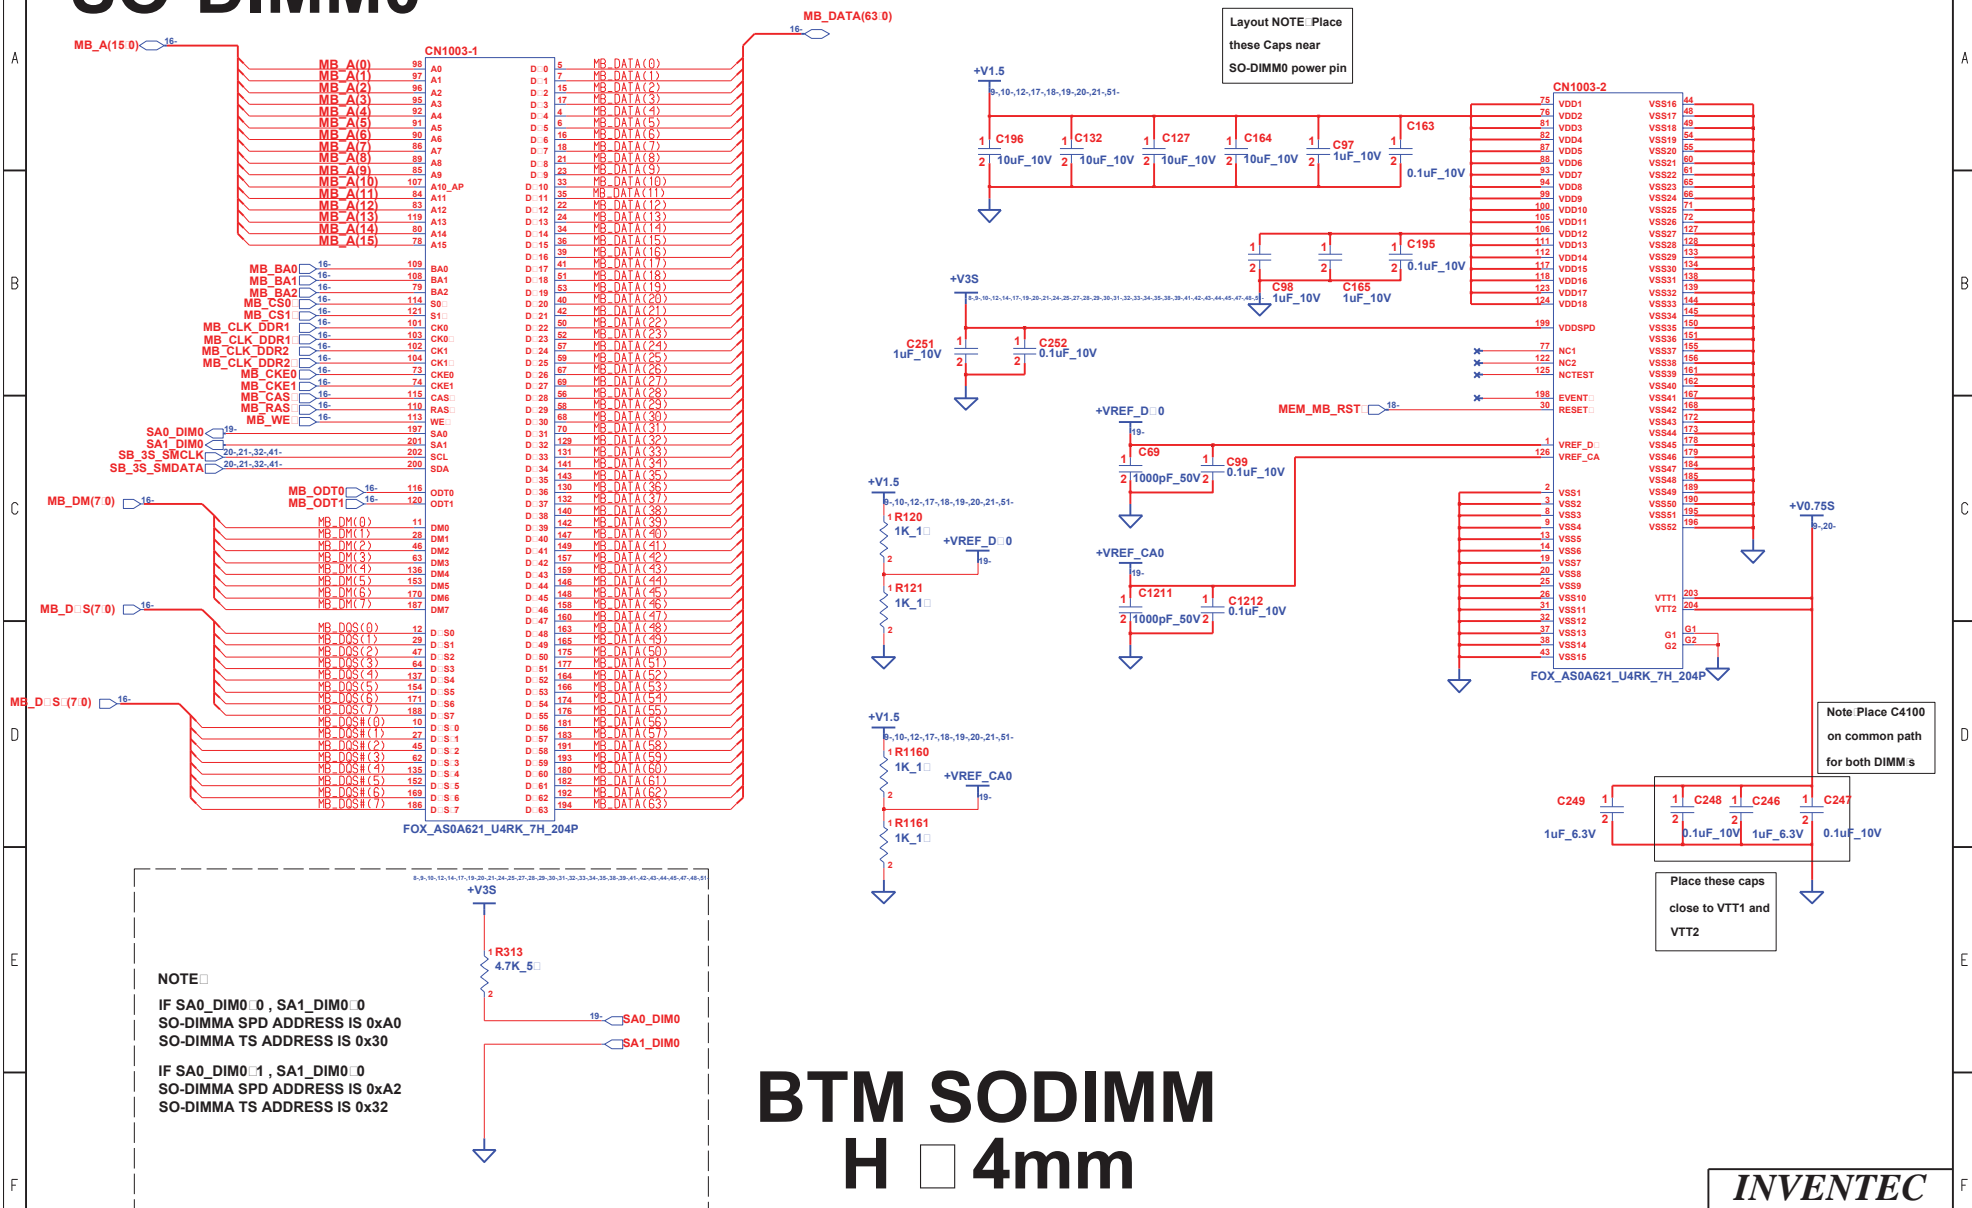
SO-DIMM0

MB_A(15:0) 16-
CN1003-1
MB_A(0) 98 A0
MB_A(1) 97 A1
MB_A(2) 96 A2
MB_A(3) 95 A3
MB_A(4) 92 A4
MB_A(5) 91 A5
MB_A(6) 90 A6
MB_A(7) 86 A7
MB_A(8) 89 A8
MB_A(9) 85 A9
MB_A(10) 107 A10_AP
MB_A(11) 84 A11
MB_A(12) 83 A12
MB_A(13) 119 A13
MB_A(14) 80 A14
MB_A(15) 78 A15

MB_BA0 16- 109 BA0
MB_BA1 16- 108 BA1
MB_BA2 16- 79 BA2
MB_CS0 16- 114 S0
MB_CS1 16- 121 S1
MB_CLK_DDR1 16- 101 CK0
MB_CLK_DDR1 16- 103 CK0
MB_CLK_DDR2 16- 102 CK1
MB_CLK_DDR2 16- 104 CK1
MB_CKE0 16- 73 CKE0
MB_CKE1 16- 74 CKE1
MB_CAS 16- 115 CAS
MB_RAS 16- 110 RAS
MB_WE 16- 113 WE
SA0_DIMO 19- 197 SA0
SA1_DIMO 201 SA1
SB_3S_SMCLK 20-,21-,32-,41- 202 SCL
SB_3S_SMDATA 20-,21-,32-,41- 200 SDA
MB_ODT0 16- 116 ODT0
MB_ODT1 16- 120 ODT1

MB_DM(7:0) 16-
MB_DM(0) 11 DM0
MB_DM(1) 28 DM1
MB_DM(2) 46 DM2
MB_DM(3) 63 DM3
MB_DM(4) 136 DM4
MB_DM(5) 153 DM5
MB_DM(6) 170 DM6
MB_DM(7) 187 DM7

MB_D S(7:0) 16-
MB_DQS(0) 12 D S0
MB_DQS(1) 29 D S1
MB_DQS(2) 47 D S2
MB_DQS(3) 64 D S3
MB_DQS(4) 137 D S4
MB_DQS(5) 154 D S5
MB_DQS(6) 171 D S6
MB_DQS(7) 188 D S7

MB_D S (7:0) 16-
MB_DQS#(0) 10 D S 0
MB_DQS#(1) 27 D S 1
MB_DQS#(2) 45 D S 2
MB_DQS#(3) 62 D S 3
MB_DQS#(4) 135 D S 4
MB_DQS#(5) 152 D S 5
MB_DQS#(6) 169 D S 6
MB_DQS#(7) 186 D S 7

MB_DATA(63:0) 16-
D 0 5 MB_DATA(0)
D 1 7 MB_DATA(1)
D 2 15 MB_DATA(2)
D 3 17 MB_DATA(3)
D 4 4 MB_DATA(4)
D 5 6 MB_DATA(5)
D 6 16 MB_DATA(6)
D 7 18 MB_DATA(7)
D 8 21 MB_DATA(8)
D 9 23 MB_DATA(9)
D 10 33 MB_DATA(10)
D 11 35 MB_DATA(11)
D 12 22 MB_DATA(12)
D 13 24 MB_DATA(13)
D 14 34 MB_DATA(14)
D 15 36 MB_DATA(15)
D 16 39 MB_DATA(16)
D 17 41 MB_DATA(17)
D 18 51 MB_DATA(18)
D 19 53 MB_DATA(19)
D 20 40 MB_DATA(20)
D 21 42 MB_DATA(21)
D 22 50 MB_DATA(22)
D 23 52 MB_DATA(23)
D 24 57 MB_DATA(24)
D 25 59 MB_DATA(25)
D 26 67 MB_DATA(26)
D 27 69 MB_DATA(27)
D 28 56 MB_DATA(28)
D 29 58 MB_DATA(29)
D 30 68 MB_DATA(30)
D 31 70 MB_DATA(31)
D 32 129 MB_DATA(32)
D 33 131 MB_DATA(33)
D 34 141 MB_DATA(34)
D 35 143 MB_DATA(35)
D 36 130 MB_DATA(36)
D 37 132 MB_DATA(37)
D 38 140 MB_DATA(38)
D 39 142 MB_DATA(39)
D 40 147 MB_DATA(40)
D 41 149 MB_DATA(41)
D 42 157 MB_DATA(42)
D 43 159 MB_DATA(43)
D 44 146 MB_DATA(44)
D 45 148 MB_DATA(45)
D 46 158 MB_DATA(46)
D 47 160 MB_DATA(47)
D 48 163 MB_DATA(48)
D 49 165 MB_DATA(49)
D 50 175 MB_DATA(50)
D 51 177 MB_DATA(51)
D 52 164 MB_DATA(52)
D 53 166 MB_DATA(53)
D 54 174 MB_DATA(54)
D 55 176 MB_DATA(55)
D 56 181 MB_DATA(56)
D 57 183 MB_DATA(57)
D 58 191 MB_DATA(58)
D 59 193 MB_DATA(59)
D 60 180 MB_DATA(60)
D 61 182 MB_DATA(61)
D 62 192 MB_DATA(62)
D 63 194 MB_DATA(63)
FOX_AS0A621_U4RK_7H_204P

Layout NOTE Place these Caps near SO-DIMM0 power pin

+V1.5
9-,10-,12-,17-,18-,19-,20-,21-,51-
C196 10uF_10V
C132 10uF_10V
C127 10uF_10V
C164 10uF_10V
C97 1uF_10V
C163 0.1uF_10V
C195 0.1uF_10V
C98 1uF_10V
C165 1uF_10V

+V3S
8-,9-,10-,12-,14-,17-,19-,20-,21-,24-,25-,27-,28-,29-,30-,31-,32-,33-,34-,35-,38-,39-,41-,42-,43-,44-,45-,47-,48-,51-
C251 1uF_10V
C252 0.1uF_10V

CN1003-2
75 VDD1
76 VDD2
81 VDD3
82 VDD4
87 VDD5
88 VDD6
93 VDD7
94 VDD8
99 VDD9
100 VDD10
105 VDD11
106 VDD12
111 VDD13
112 VDD14
117 VDD15
118 VDD16
123 VDD17
124 VDD18
199 VDDSPD
77 NC1
122 NC2
125 NCTEST
198 EVENT
30 RESET
MEM_MB_RST 18-
1 VREF_D
126 VREF_CA
2 VSS1
3 VSS2
8 VSS3
9 VSS4
13 VSS5
14 VSS6
19 VSS7
20 VSS8
25 VSS9
26 VSS10
31 VSS11
32 VSS12
37 VSS13
38 VSS14
43 VSS15
VSS16 44
VSS17 48
VSS18 49
VSS19 54
VSS20 55
VSS21 60
VSS22 61
VSS23 65
VSS24 66
VSS25 71
VSS26 72
VSS27 127
VSS28 128
VSS29 133
VSS30 134
VSS31 138
VSS32 139
VSS33 144
VSS34 145
VSS35 150
VSS36 151
VSS37 155
VSS38 156
VSS39 161
VSS40 162
VSS41 167
VSS42 168
VSS43 172
VSS44 173
VSS45 178
VSS46 179
VSS47 184
VSS48 185
VSS49 189
VSS50 190
VSS51 195
VSS52 196
VTT1 203
VTT2 204
G1 G1
G2 G2
FOX_AS0A621_U4RK_7H_204P

+VREF_D 0 19-
C69 1000pF_50V
C99 0.1uF_10V
+VREF_CA0 19-
C1211 1000pF_50V
C1212 0.1uF_10V

+V1.5
9-,10-,12-,17-,18-,19-,20-,21-,51-
R120 1K_1
+VREF_D 0 19-
R121 1K_1

+V1.5
9-,10-,12-,17-,18-,19-,20-,21-,51-
R1160 1K_1
+VREF_CA0 19-
R1161 1K_1

+V0.75S
9-,20-
Note Place C4100 on common path for both DIMM s
C249 1uF_6.3V
C248 0.1uF_10V
C246 1uF_6.3V
C247 0.1uF_10V
Place these caps close to VTT1 and VTT2

8-,9-,10-,12-,14-,17-,19-,20-,21-,24-,25-,27-,28-,29-,30-,31-,32-,33-,34-,35-,38-,39-,41-,42-,43-,44-,45-,47-,48-,51-
+V3S
R313 4.7K_5
19- SA0_DIMO
SA1_DIMO

NOTE
IF SA0_DIM0 0 , SA1_DIM0 0
SO-DIMMA SPD ADDRESS IS 0xA0
SO-DIMMA TS ADDRESS IS 0x30

IF SA0_DIM0 1 , SA1_DIM0 0
SO-DIMMA SPD ADDRESS IS 0xA2
SO-DIMMA TS ADDRESS IS 0x32

BTM SODIMM
H 4mm

INVENTEC

A
B
C
D
E
F